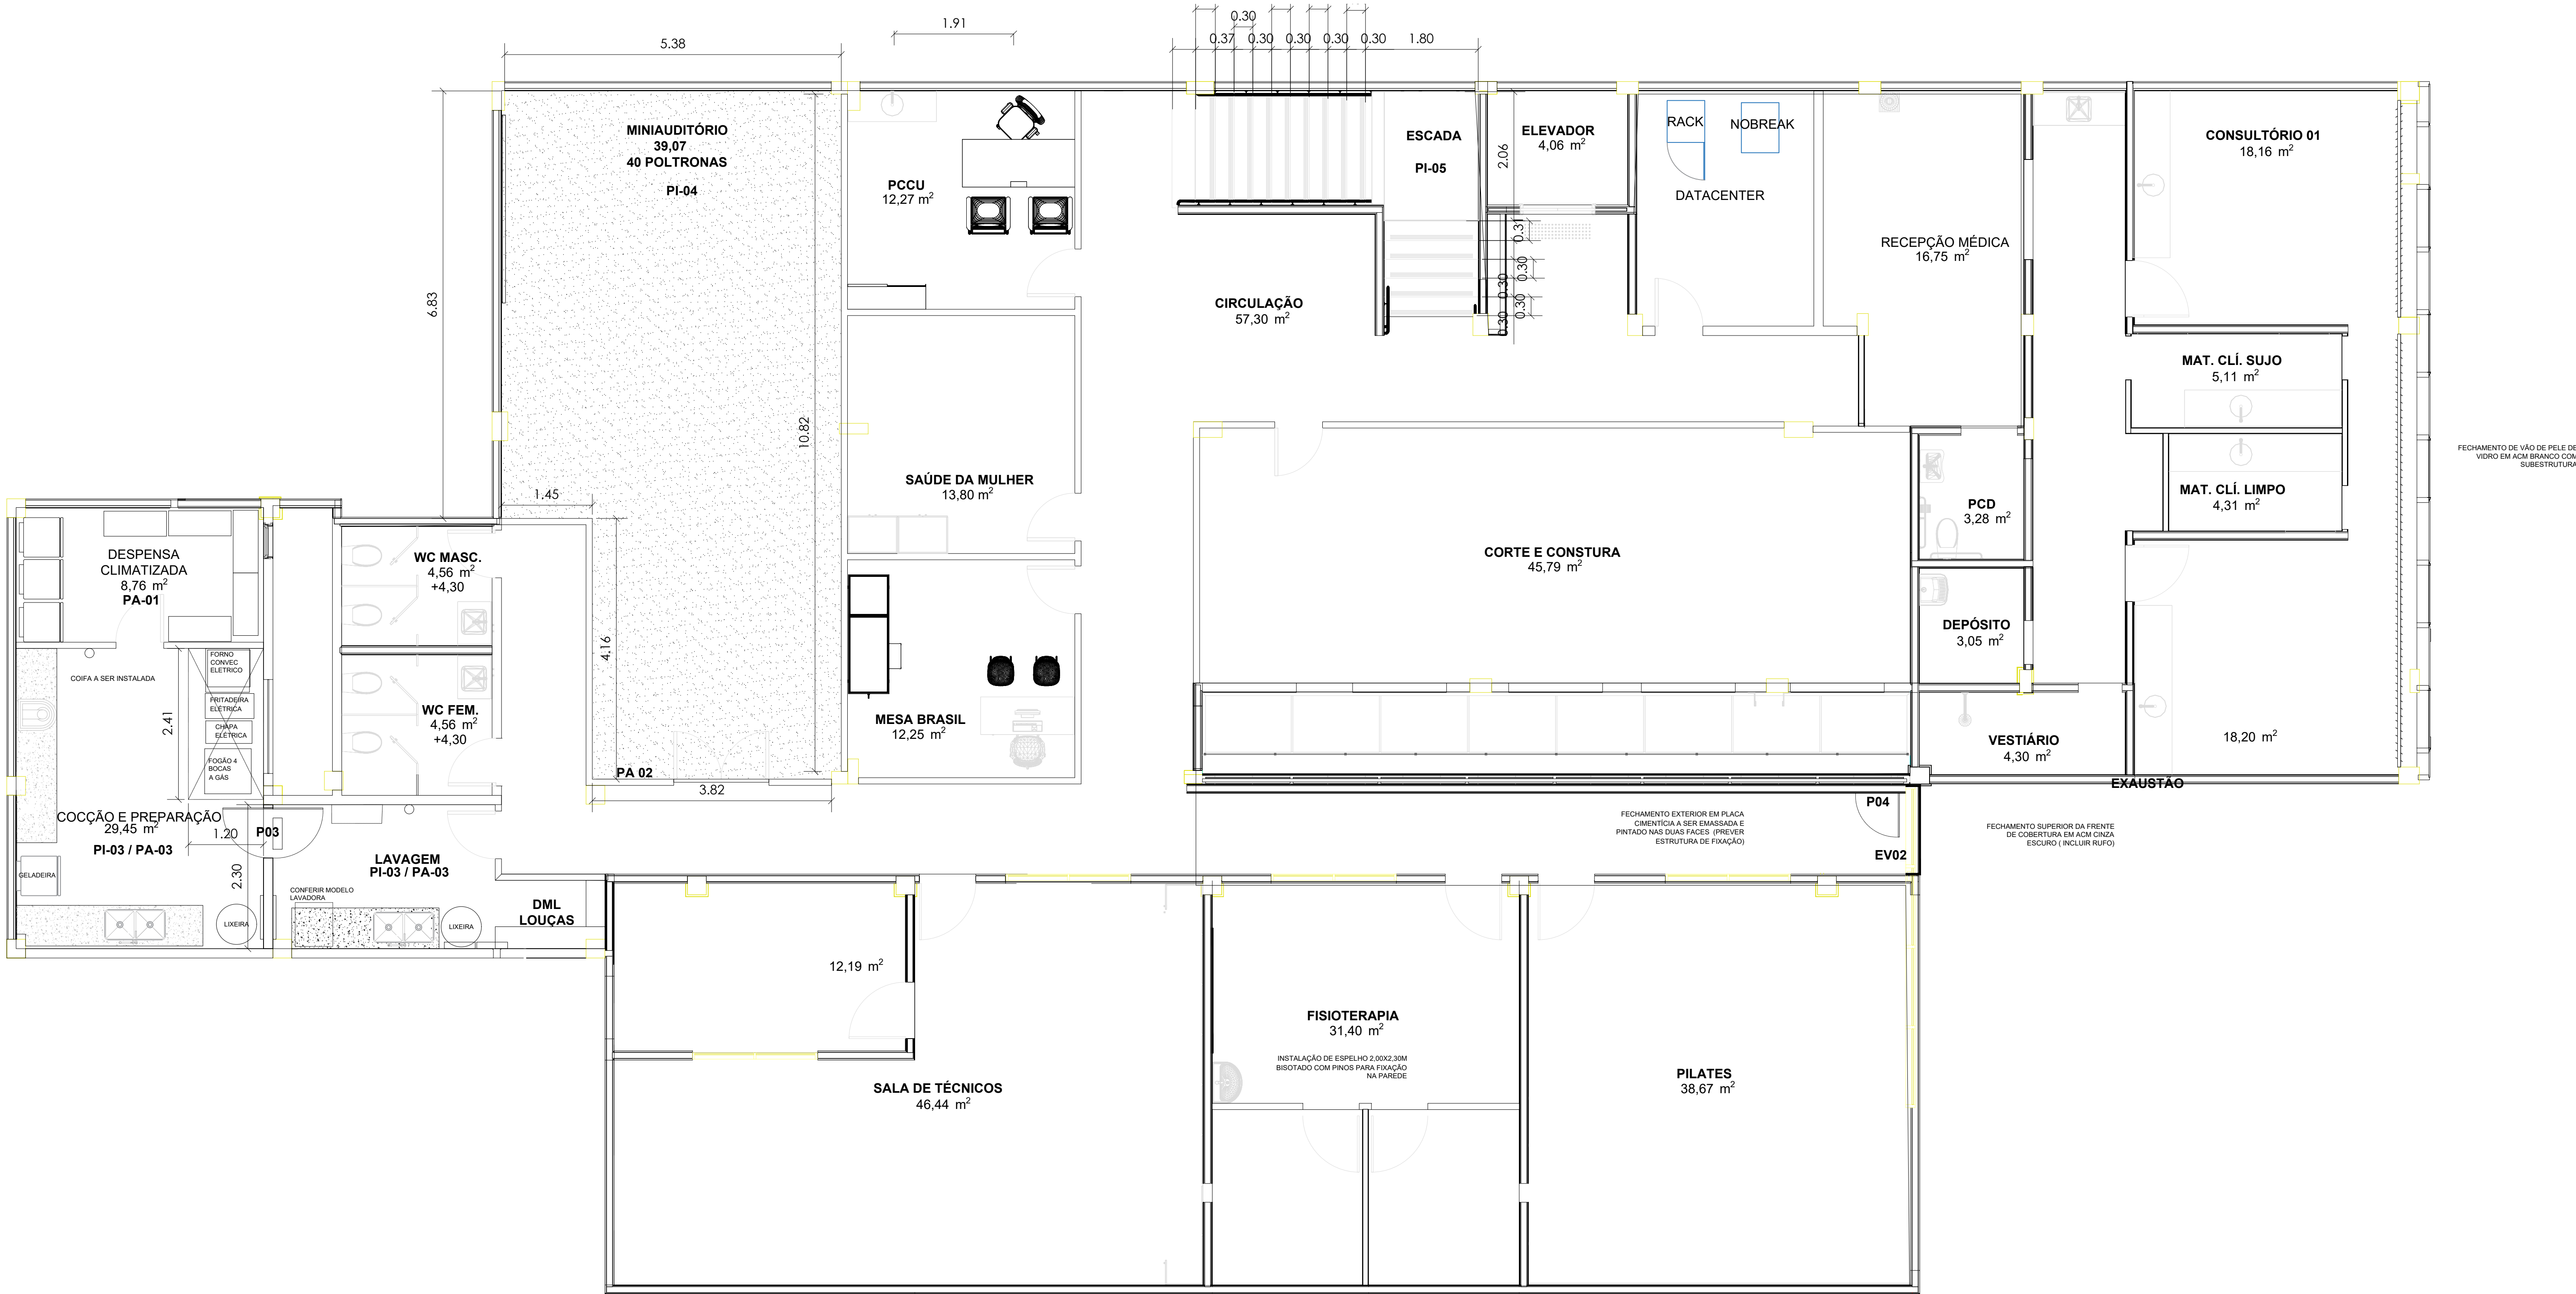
5.38
1.91
0.30
0.37 0.30 0.30 0.30 0.30 1.80

MINIAUDITÓRIO
39,07
40 POLTRONAS
PI-04

PCCU
12,27 m$^2$

ESCADA
PI-05

ELEVADOR
4,06 m$^2$

2.06

RACK
NOBREAK
DATACENTER

CONSULTÓRIO 01
18,16 m$^2$

6.83

CIRCULAÇÃO
57,30 m$^2$

0.31
0.30
0.30
0.30
0.30

RECEPÇÃO MÉDICA
16,75 m$^2$

MAT. CLÍ. SUJO
5,11 m$^2$

10.82

SAÚDE DA MULHER
13,80 m$^2$

1.45

FECHAMENTO DE VÃO DE PELE DE VIDRO EM ACM BRANCO COM SUBESTRUTURA

MAT. CLÍ. LIMPO
4,31 m$^2$

PCD
3,28 m$^2$

DESPENSA
CLIMATIZADA
8,76 m$^2$
PA-01

WC MASC.
4,56 m$^2$
+4,30

CORTE E CONSTURA
45,79 m$^2$

4.16

DEPÓSITO
3,05 m$^2$

FORNO CONVEC ELETRICO
COIFA A SER INSTALADA
FRITADEIRA ELETRICA
CHAPA ELETRICA
FOGÃO 4 BOCAS A GÁS

2.41

WC FEM.
4,56 m$^2$
+4,30

MESA BRASIL
12,25 m$^2$

VESTIÁRIO
4,30 m$^2$

18,20 m$^2$

PA 02
3.82

EXAUSTÃO

COCÇÃO E PREPARAÇÃO
29,45 m$^2$
PI-03 / PA-03

1.20
P03

P04

FECHAMENTO EXTERIOR EM PLACA CIMENTÍCIA A SER EMASSADA E PINTADO NAS DUAS FACES (PREVER ESTRUTURA DE FIXAÇÃO)

FECHAMENTO SUPERIOR DA FRENTE DE COBERTURA EM ACM CINZA ESCURO ( INCLUIR RUFO)

LAVAGEM
PI-03 / PA-03

EV02

2.30
GELADEIRA
CONFERIR MODELO LAVADORA
LIXEIRA
LIXEIRA

DML
LOUÇAS

12,19 m$^2$

FISIOTERAPIA
31,40 m$^2$

INSTALAÇÃO DE ESPELHO 2,00X2,30M BISOTADO COM PINOS PARA FIXAÇÃO NA PAREDE

PILATES
38,67 m$^2$

SALA DE TÉCNICOS
46,44 m$^2$